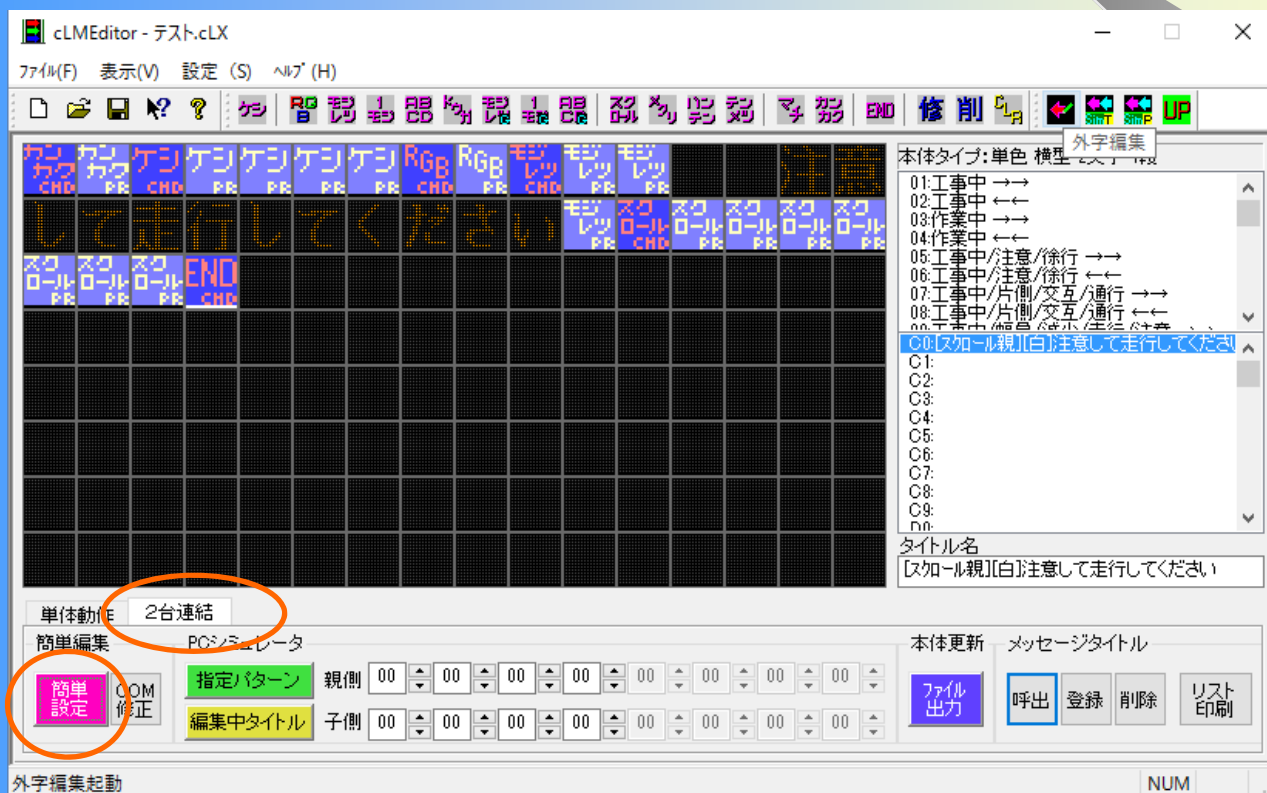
cLMEditor - テスト.cLX

ファイル(F) 表示(V) 設定 (S) ヘルプ (H)

ケシ RGB モジレツ 1モジ ABCD ドウカ モジレツ 1モジ ABCD スクロール メクリ ハンテン テンメツ マチ カンカク END 修 削 CLR UP

外字編集

カンカク CHD カンカク PR ケシ CHD ケシ PR ケシ PR ケシ PR ケシ PR RGB CHD RGB PR モジレツ CHD モジレツ PR モジレツ PR 注 意

し て 走 行 し て く だ さ い モジレツ PR スクロール CHD スクロール PR スクロール PR スクロール PR スクロール PR

スクロール PR スクロール PR スクロール PR END CHD

本体タイプ:単色 横型 2文字 一般

01:工事中 →→
02:工事中 ←←
03:作業中 →→
04:作業中 ←←
05:工事中/注意/徐行 →→
06:工事中/注意/徐行 ←←
07:工事中/片側/交互/通行 →→
08:工事中/片側/交互/通行 ←←

C0:[スクロール親][白]注意して走行してくださ
C1:
C2:
C3:
C4:
C5:
C6:
C7:
C8:
C9:
D0:

タイトル名
[スクロール親][白]注意して走行してください

単体動作 2台連結

簡単編集
簡単設定 COM修正

PCシミュレータ
指定パターン 親側 00 00 00 00 00 00 00 00
編集中タイトル 子側 00 00 00 00 00 00 00 00

本体更新
ファイル出力

メッセージタイトル
呼出 登録 削除 リスト印刷

外字編集起動 NUM